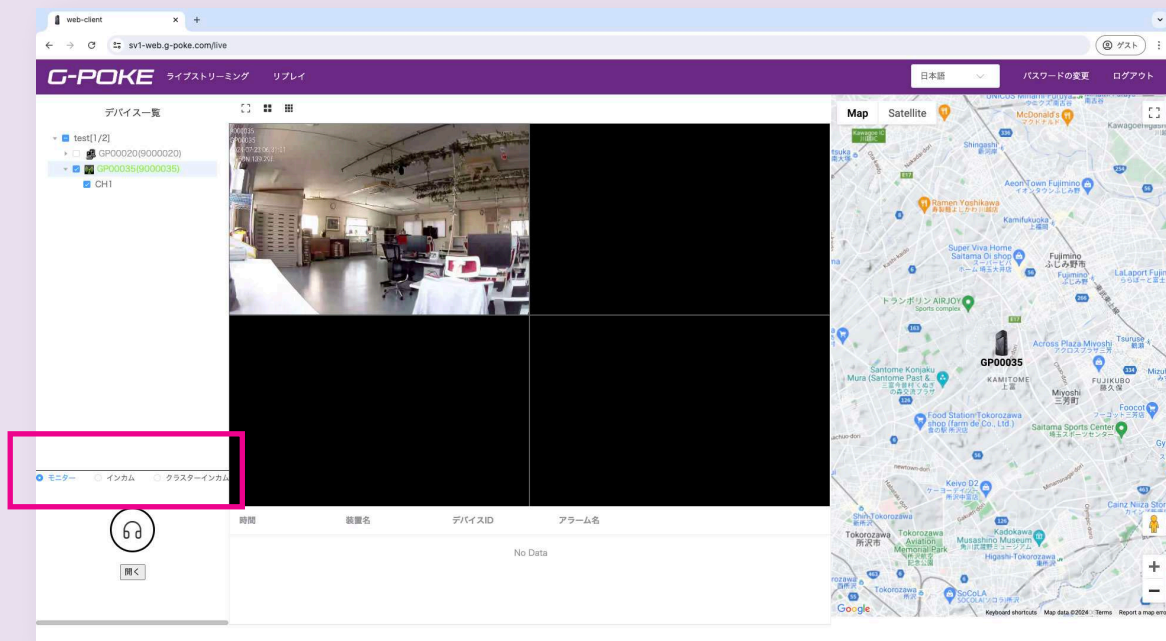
web-client × +

sv1-web.g-poke.com/live

ゲスト

G-POKE ライブストリーミング リプレイ

日本語

パスワードの変更 ログアウト

デバイス一覧

test[1/2]

GP00020(9000020)

GP00035(9000035)

CH1

モニター インカム クラスターインカム

開く

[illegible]

時間 装置名 デバイスID アラーム名

No Data

Map Satellite

Shingashi

McDonald's

Kawagoeirugash

Aeon Town Fujimino

Ramen Yoshikawa

Kamifukuoka

Super Viva Home Saitama Oi shop

Fujimino ふじみ野市

LaLaport Fuji

トランポリン AIRJOY Sports complex

GP00035

Across Plaza Miyoshi

Santome Konjaku Mura (Santome Past &

KAMITOME 上富

Miyoshi 三芳町

FUJIKUBO 藤久保

Food Station Tokorozawa shop (farm de Co., Ltd.)

Saitama Sports Center

Foocot

Keivo D2

Tokorozawa Aviation Memorial Park

Tokorozawa 所沢市

Kadokawa Musashino Museum

Higashi-Tokorozawa

SoCoLA

Cainz Niiza Stor

Google

Keyboard shortcuts Map data ©2024 Terms Report a map error